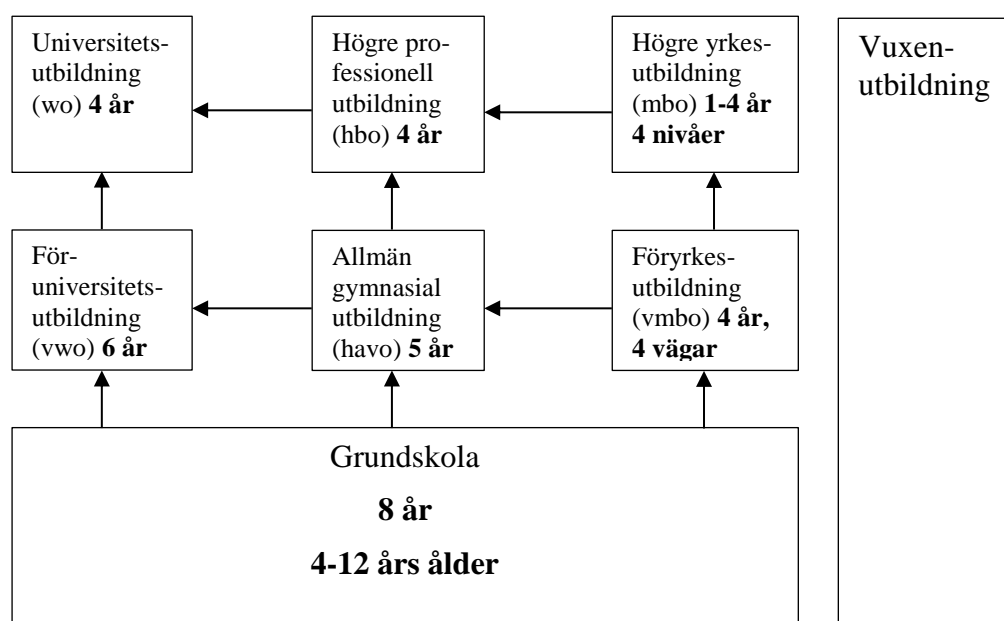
Universitetsutbildning (wo) **4 år**

Högre professionell utbildning (hbo) **4 år**

Högre yrkesutbildning (mbo) **1-4 år 4 nivåer**

Vuxenutbildning

Föruniversitetsutbildning (vwo) **6 år**

Allmän gymnasial utbildning (havo) **5 år**

Föryrkesutbildning (vmbo) **4 år, 4 vägar**

Grundskola

**8 år**

**4-12 års ålder**